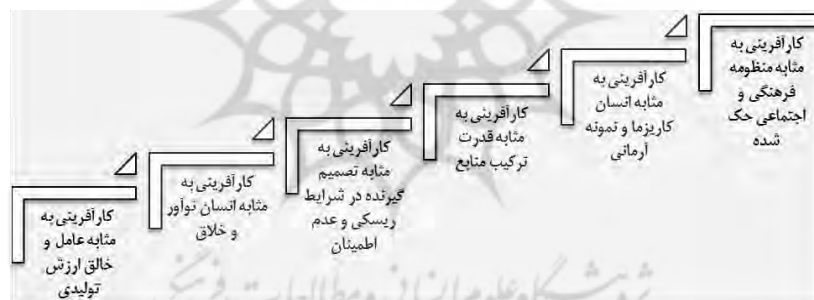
کارآفرینی به مثابه منظومه فرهنگی و اجتماعی حک شده

کارآفرینی به مثابه انسان کاریزما و نمونه آرمانی

کارآفرینی به مثابه قدرت ترکیب منابع

کارآفرینی به مثابه تصمیم گیرنده در شرایط ریسکی و عدم اطمینان

کارآفرینی به مثابه انسان نوآور و خلاق

کارآفرینی به مثابه عامل و خالق ارزش تولیدی

پژوهشگاه علوم انسانی و مطالعات فرهنگی